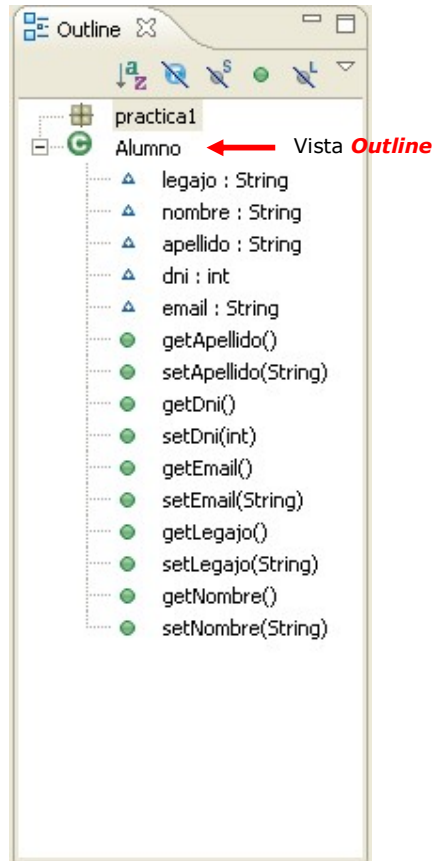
Outline

practica1
Alumno
Vista Outline
legajo : String
nombre : String
apellido : String
dni : int
email : String
getApellido()
setApellido(String)
getDni()
setDni(int)
getEmail()
setEmail(String)
getLegajo()
setLegajo(String)
getNombre()
setNombre(String)